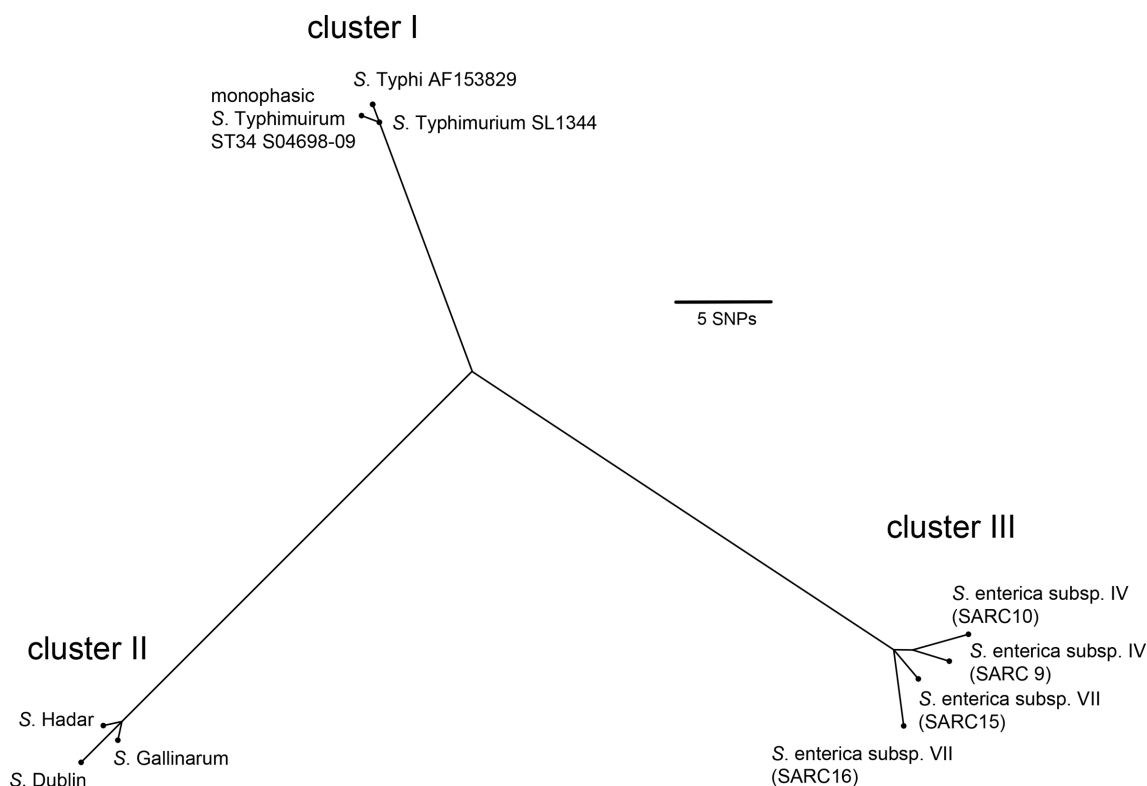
cluster I

S. Typhi AF153829

monophasic S. Typhimuirum ST34 S04698-09

S. Typhimurium SL1344

5 SNPs

cluster III

S. enterica subsp. IV (SARC10)

S. enterica subsp. IV (SARC 9)

S. enterica subsp. VII (SARC15)

S. enterica subsp. VII (SARC16)

cluster II

S. Hadar

S. Gallinarum

S. Dublin